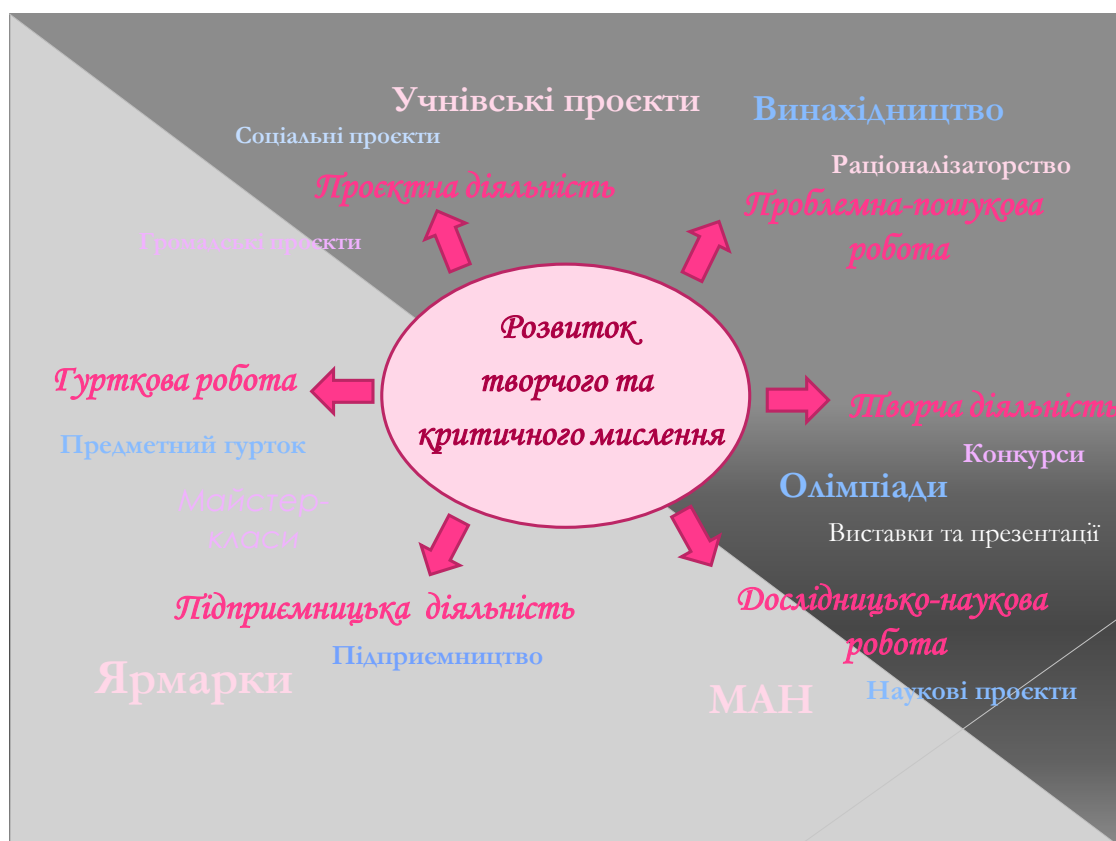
Учнівські проєкти

Винахідництво

Соціальні проєкти

Раціоналізаторство

Проєктна діяльність

Проблемна-пошукова робота

Громадські проєкти

Розвиток творчого та критичного мислення

Гурткова робота

Творча діяльність

Предметний гурток

Конкурси

Олімпіади

Майстер-класи

Виставки та презентації

Підприємницька діяльність

Дослідницько-наукова робота

Підприємництво

Ярмарки

МАН

Наукові проєкти